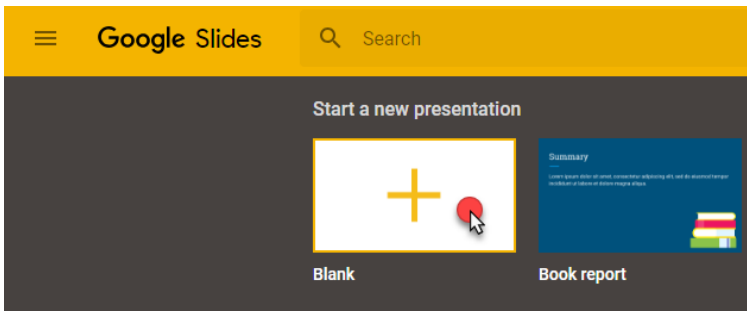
Google Slides

Search

Start a new presentation

Summary

Lorem ipsum dolor sit amet, consectetur adipiscing elit, sed do eiusmod tempor incididunt ut labore et dolore magna aliqua.

Blank

Book report